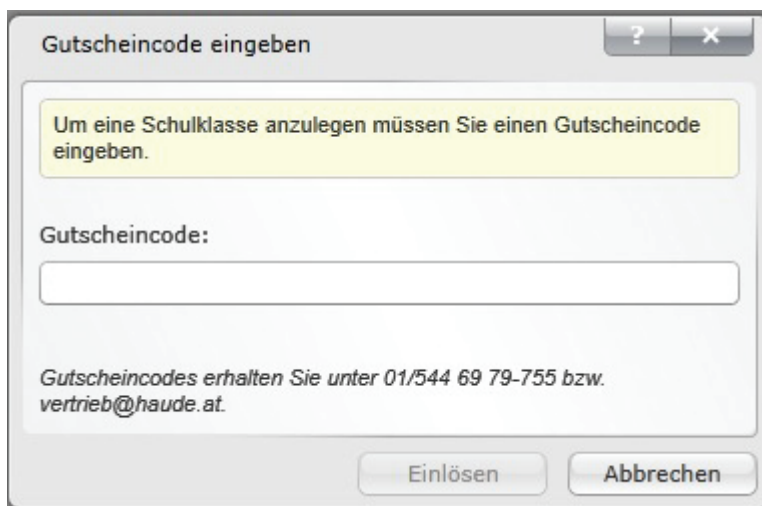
Gutscheincode eingeben

?

×

Um eine Schulklasse anzulegen müssen Sie einen Gutscheincode eingeben.

Gutscheincode:

Gutscheincodes erhalten Sie unter 01/544 69 79-755 bzw. vertrieb@haude.at.

Einlösen

Abbrechen